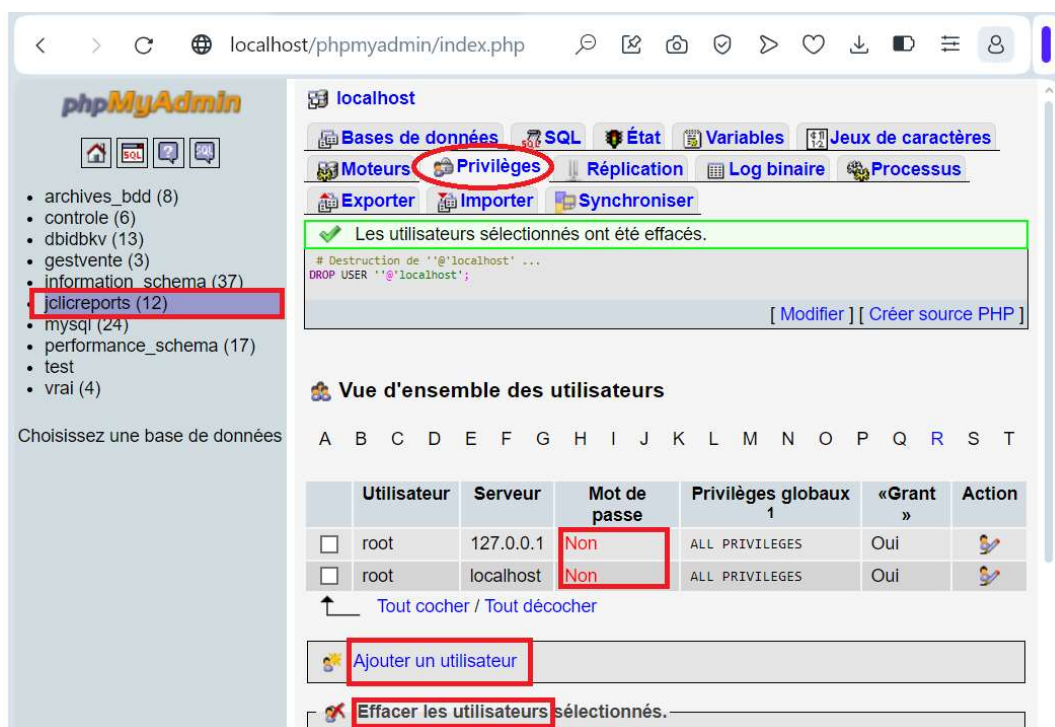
localhost/phpmyadmin/index.php

phpMyAdmin

SQL

- archives_bdd (8)
- controle (6)
- dbidbkv (13)
- gestvente (3)
- information_schema (37)
- jclicreports (12)
- mysql (24)
- performance_schema (17)
- test
- vrai (4)

Choisissez une base de données

localhost

Bases de données SQL État Variables Jeux de caractères Moteurs Privilèges Réplication Log binaire Processus Exporter Importer Synchroniser

Les utilisateurs sélectionnés ont été effacés.

# Destruction de ''@'localhost' ...
DROP USER ''@'localhost';

[ Modifier ] [ Créer source PHP ]

Vue d'ensemble des utilisateurs

A B C D E F G H I J K L M N O P Q R S T

| | Utilisateur | Serveur | Mot de passe | Privilèges globaux 1 | «Grant » | Action |
|---|---|---|---|---|---|---|
| ☐ | root | 127.0.0.1 | Non | ALL PRIVILEGES | Oui | |
| ☐ | root | localhost | Non | ALL PRIVILEGES | Oui | |

Tout cocher / Tout décocher

Ajouter un utilisateur

Effacer les utilisateurs sélectionnés.